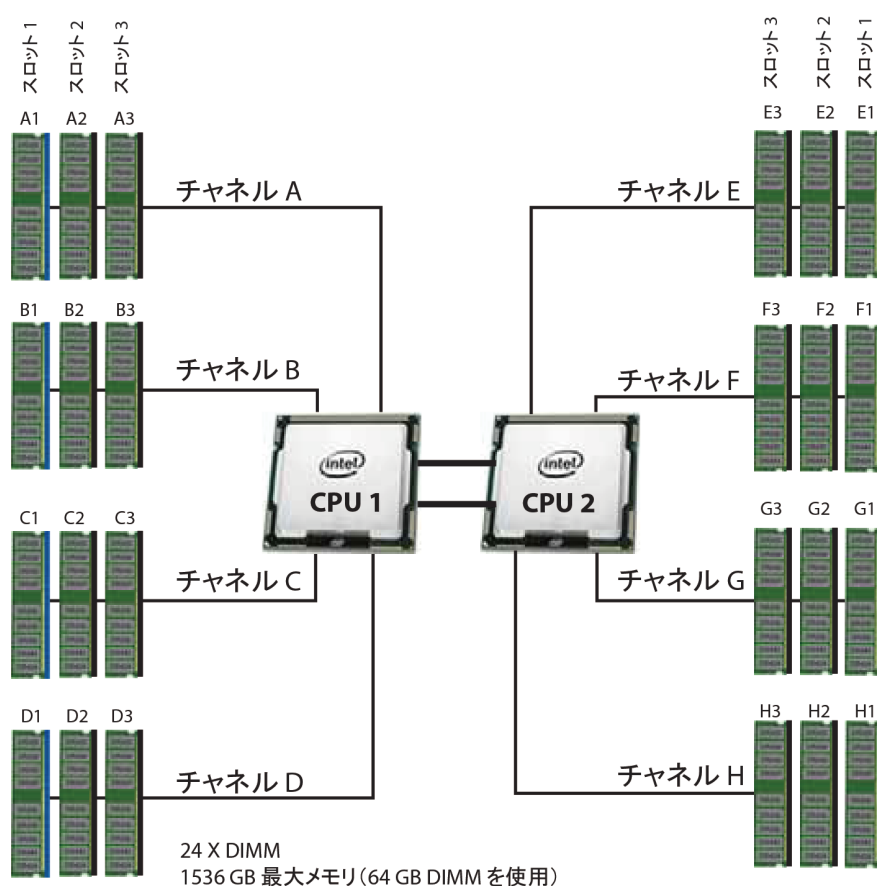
スロット 1
スロット 2
スロット 3

A1 A2 A3

チャネル A

B1 B2 B3

チャネル B

C1 C2 C3

チャネル C

D1 D2 D3

チャネル D

intel
CPU 1

intel
CPU 2

スロット 3
スロット 2
スロット 1

E3 E2 E1

チャネル E

F3 F2 F1

チャネル F

G3 G2 G1

チャネル G

H3 H2 H1

チャネル H

24 X DIMM
1536 GB 最大メモリ(64 GB DIMM を使用)